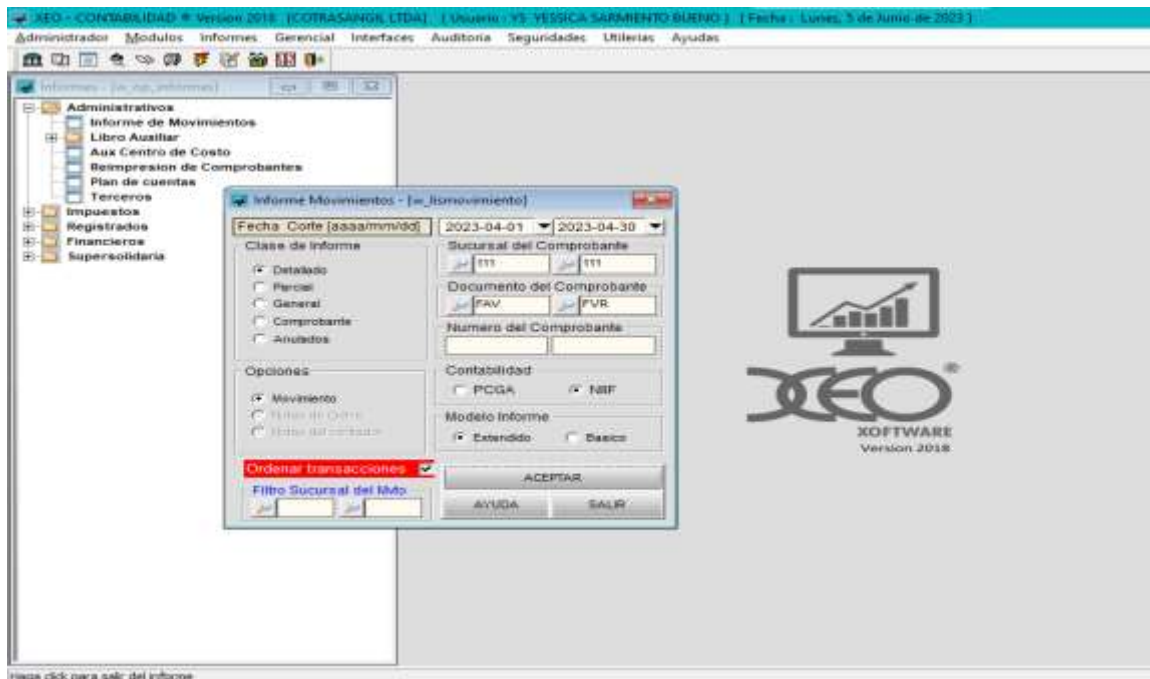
XEO - CONTABILIDAD ® Version 2018 [COTRASANGIL LTDA] [Usuario : YS YESSICA SARMIENTO BUENO] [Fecha : Lunes, 5 de Junio de 2023]

Administrador Modulos Informes Gerencial Interfaces Auditoria Seguridades Utilerias Ayudas

Informes - [w_op_informes]

Administrativos
Informe de Movimientos
Libro Auxiliar
Aux Centro de Costo
Reimpresion de Comprobantes
Plan de cuentas
Terceros
Impuestos
Registrados
Financieros
Supersolidaria

Informe Movimientos - [w_lismovimiento]

Fecha Corte [aaaa/mm/dd] 2023-04-01 2023-04-30

Clase de Informe
Detallado
Parcial
General
Comprobante
Anulados

Sucursal del Comprobante
111 111

Documento del Comprobante
FAV FVR

Numero del Comprobante

Opciones
Movimiento
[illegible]
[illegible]

Contabilidad
PCGA NIIF

Modelo Informe
Extendido Basico

Ordenar transacciones

Filtro Sucursal del Mto

ACEPTAR

AYUDA SALIR

XOFTWARE
Version 2018

Haga click para salir del informe